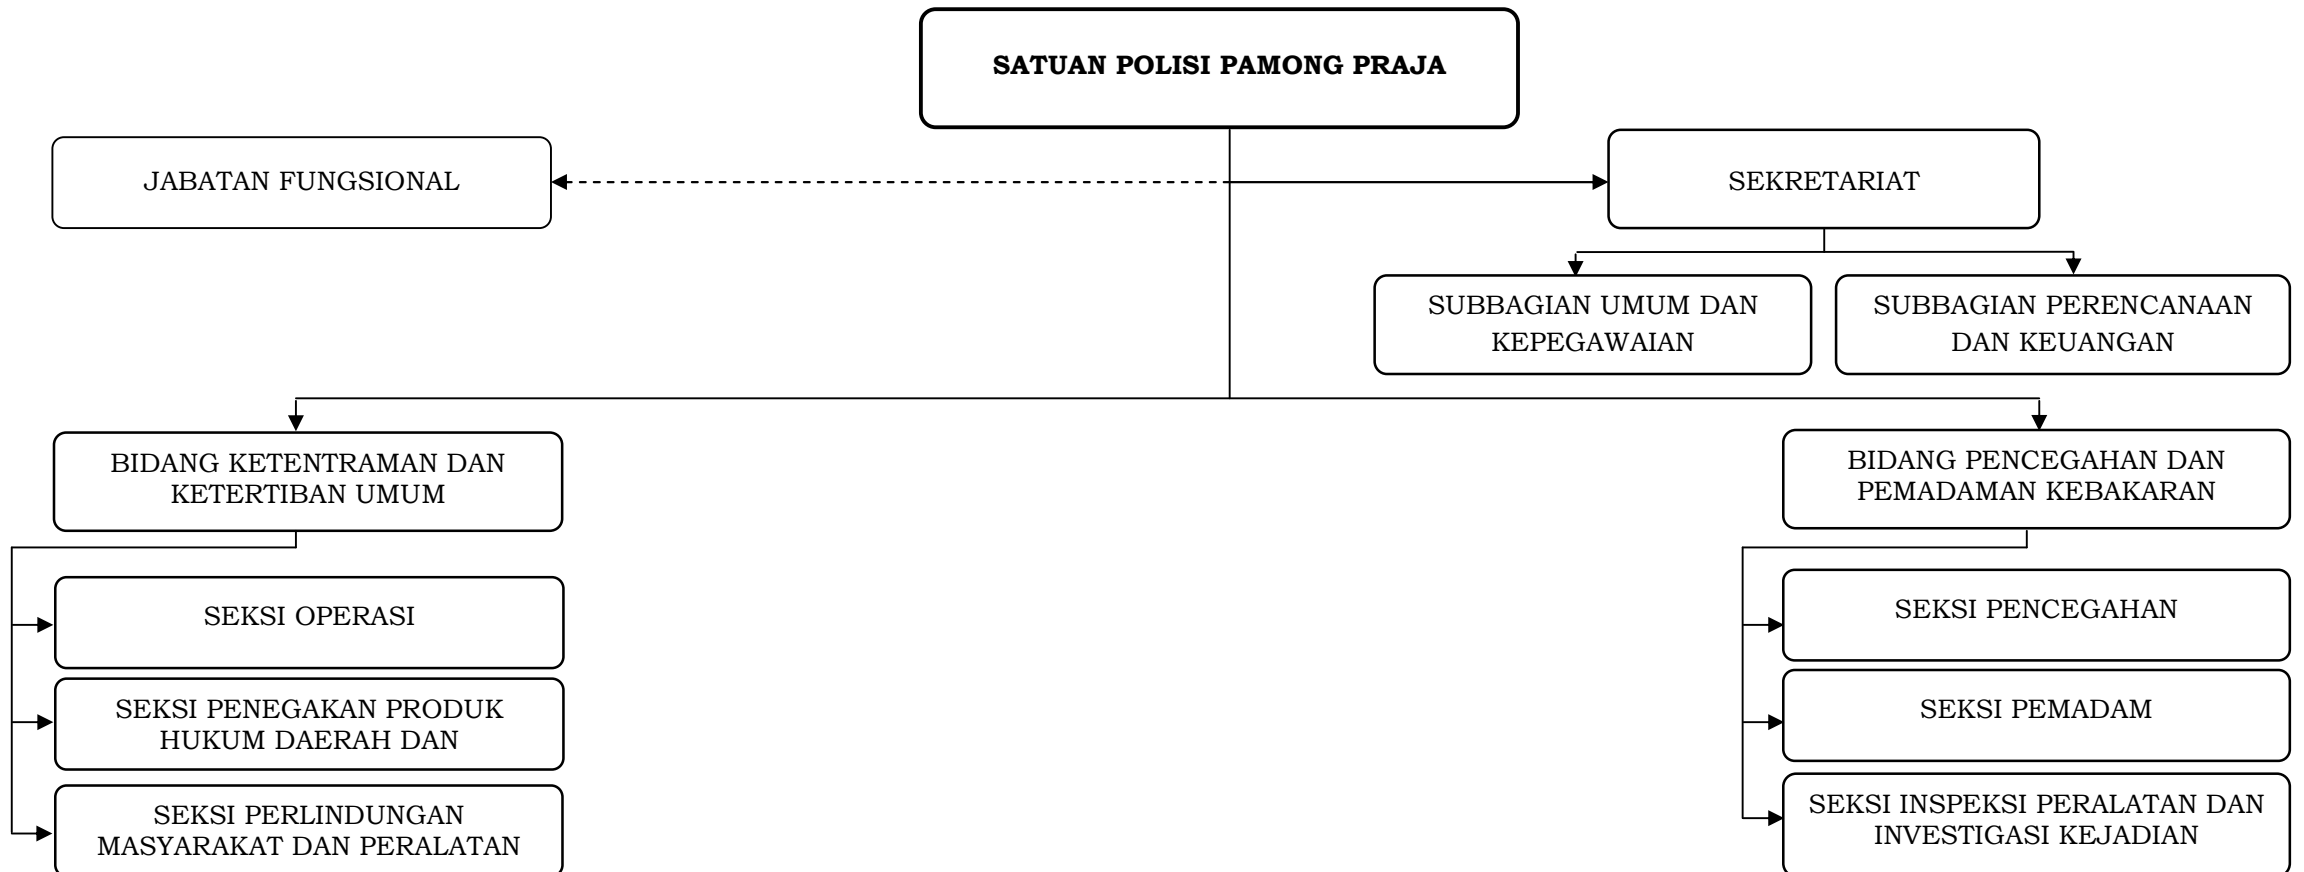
SATUAN POLISI PAMONG PRAJA

JABATAN FUNGSIONAL

SEKRETARIAT

SUBBAGIAN UMUM DAN KEPEGAWAIAN

SUBBAGIAN PERENCANAAN DAN KEUANGAN

BIDANG KETENTRAMAN DAN KETERTIBAN UMUM

SEKSI OPERASI

SEKSI PENEGAKAN PRODUK HUKUM DAERAH DAN

SEKSI PERLINDUNGAN MASYARAKAT DAN PERALATAN

BIDANG PENCEGAHAN DAN PEMADAMAN KEBAKARAN

SEKSI PENCEGAHAN

SEKSI PEMADAM

SEKSI INSPEKSI PERALATAN DAN INVESTIGASI KEJADIAN